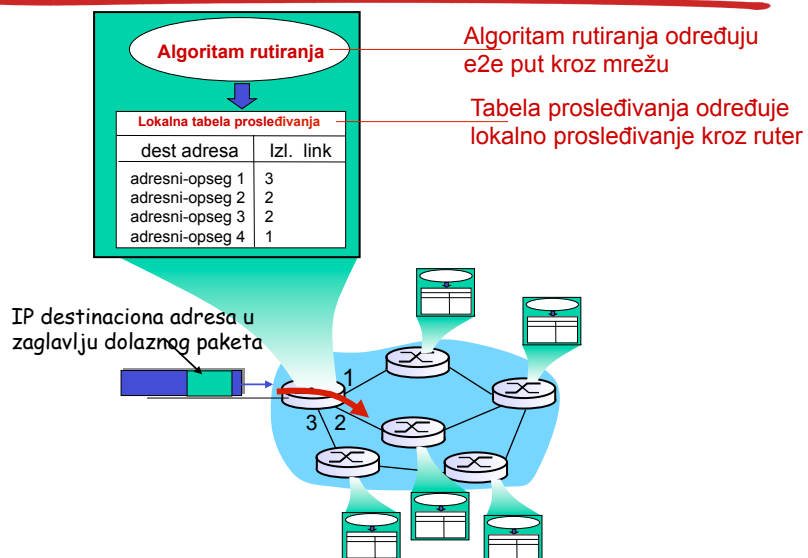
Algoritam rutiranja

Algoritam rutiranja određuju e2e put kroz mrežu

Lokalna tabela prosleđivanja

Tabela prosleđivanja određuje lokalno prosleđivanje kroz ruter

| dest adresa | Izl. link |
|---|---|
| adresni-opseg 1 | 3 |
| adresni-opseg 2 | 2 |
| adresni-opseg 3 | 2 |
| adresni-opseg 4 | 1 |

IP destinaciona adresa u zaglavlju dolaznog paketa

1

3 2